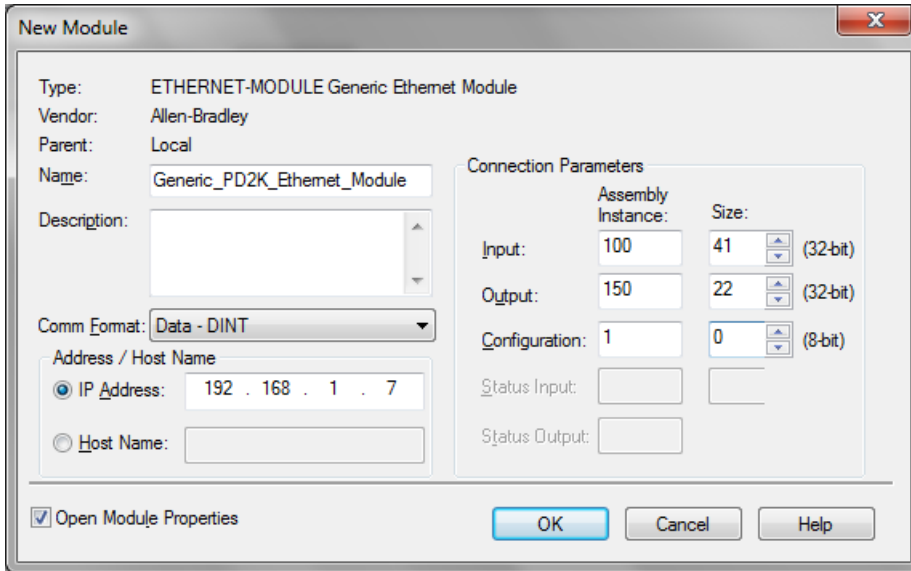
New Module

Type: ETHERNET-MODULE Generic Ethernet Module
Vendor: Allen-Bradley
Parent: Local
Name: Generic_PD2K_Ethernet_Module
Description:

Comm Format: Data - DINT

Address / Host Name
IP Address: 192 . 168 . 1 . 7
Host Name:

Connection Parameters

| | Assembly Instance: | Size: | |
|---|---|---|---|
| Input: | 100 | 41 | (32-bit) |
| Output: | 150 | 22 | (32-bit) |
| Configuration: | 1 | 0 | (8-bit) |
| Status Input: | | | |
| Status Output: | | | |

Open Module Properties

OK Cancel Help